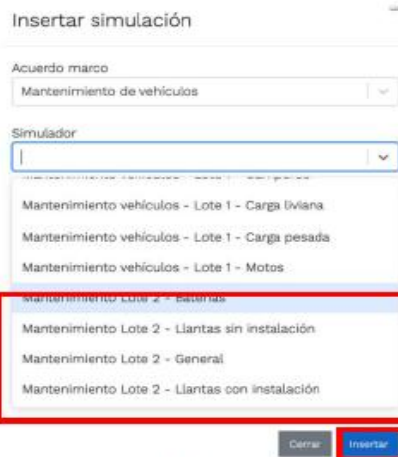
Insertar simulación

Acuerdo marco

Mantenimiento de vehículos

Simulador

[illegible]

Mantenimiento vehículos - Lote 1 - Carga liviana

Mantenimiento vehículos - Lote 1 - Carga pesada

Mantenimiento vehículos - Lote 1 - Motos

Mantenimiento Lote 2 - Baterías

Mantenimiento Lote 2 - Llantas sin instalación

Mantenimiento Lote 2 - General

Mantenimiento Lote 2 - Llantas con instalación

Cerrar

Insertar